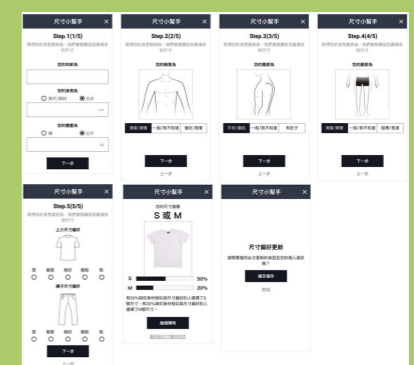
尺寸小幫手 ×

Step.1(1/5)

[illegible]

您的身高為

您的體重為
○ 英磅/磅 ● 公斤

您的體重為
○ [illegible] ● 公分

下一步

尺寸小幫手 ×

Step.2(2/5)

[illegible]

您的胸型為

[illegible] 一般/扁平胸 豐腴/寬厚

下一步

上一步

尺寸小幫手 ×

Step.3(3/5)

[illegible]

您的腹型為

平坦/腹肌 一般/扁平腹 有肚子

下一步

上一步

尺寸小幫手 ×

Step.4(4/5)

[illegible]

您的臀型為

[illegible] 一般/扁平臀 豐腴/寬臀

下一步

上一步

尺寸小幫手 ×

Step.5(5/5)

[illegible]

上衣尺寸偏好

緊 略緊 剛好 略鬆 鬆

褲子尺寸偏好

緊 略緊 剛好 略鬆 鬆

下一步

上一步

尺寸小幫手 ×

您的尺寸推薦

S 或 M

S 50%

M 50%

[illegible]

確認購物

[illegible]

尺寸小幫手 ×

尺寸偏好更新

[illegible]

確定儲存

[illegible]